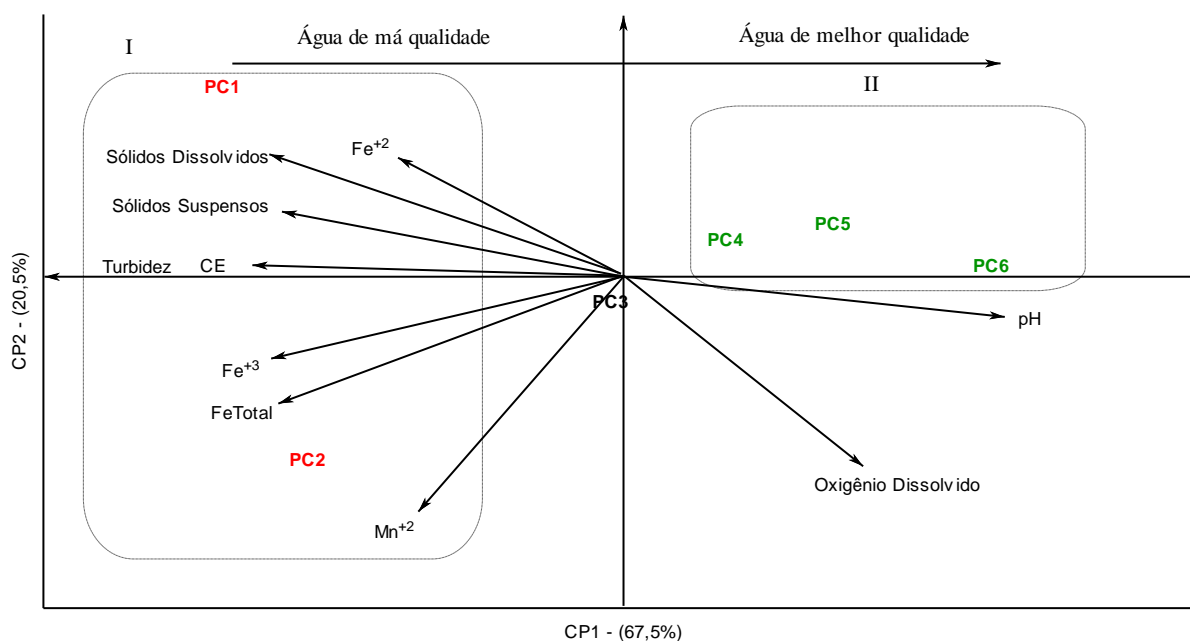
I

Água de má qualidade

Água de melhor qualidade

II

PC1

Fe$^{+2}$

Sólidos Dissolvidos

Sólidos Suspensos

PC5

PC4

PC6

Turbidez CE

PC3

pH

CP2 - (20,5%)

Fe$^{+3}$

FeTotal

PC2

Oxigênio Dissolvido

Mn$^{+2}$

CP1 - (67,5%)